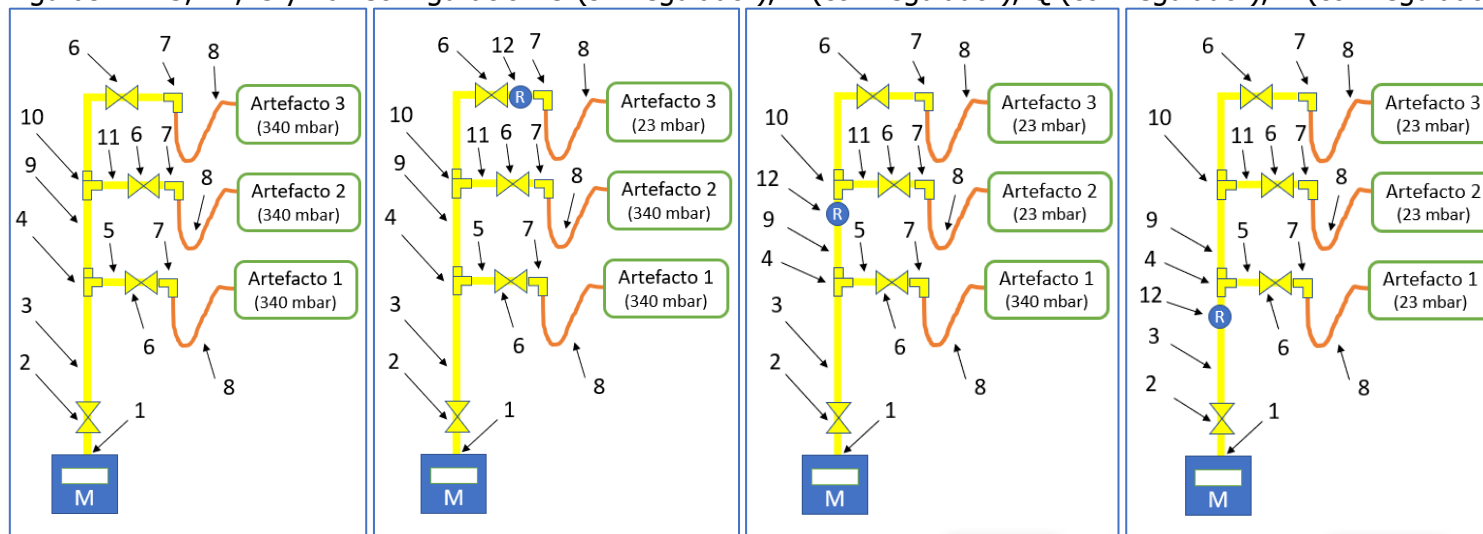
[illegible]

6 7 8
Artefacto 3 (340 mbar)
10 11 6 7
9 8
Artefacto 2 (340 mbar)
4 5 7
Artefacto 1 (340 mbar)
3 6 8
2 1
M

6 12 7 8
R
Artefacto 3 (23 mbar)
10 11 6 7
9 8
Artefacto 2 (340 mbar)
4 5 7
Artefacto 1 (340 mbar)
3 6 8
2 1
M

6 7 8
Artefacto 3 (23 mbar)
10 11 6 7
12 8
R
Artefacto 2 (23 mbar)
9 5 7
4
Artefacto 1 (340 mbar)
3 6 8
2 1
M

6 7 8
Artefacto 3 (23 mbar)
10 11 6 7
8
Artefacto 2 (23 mbar)
9 5 7
4
Artefacto 1 (23 mbar)
12 R
3 6 8
2 1
M